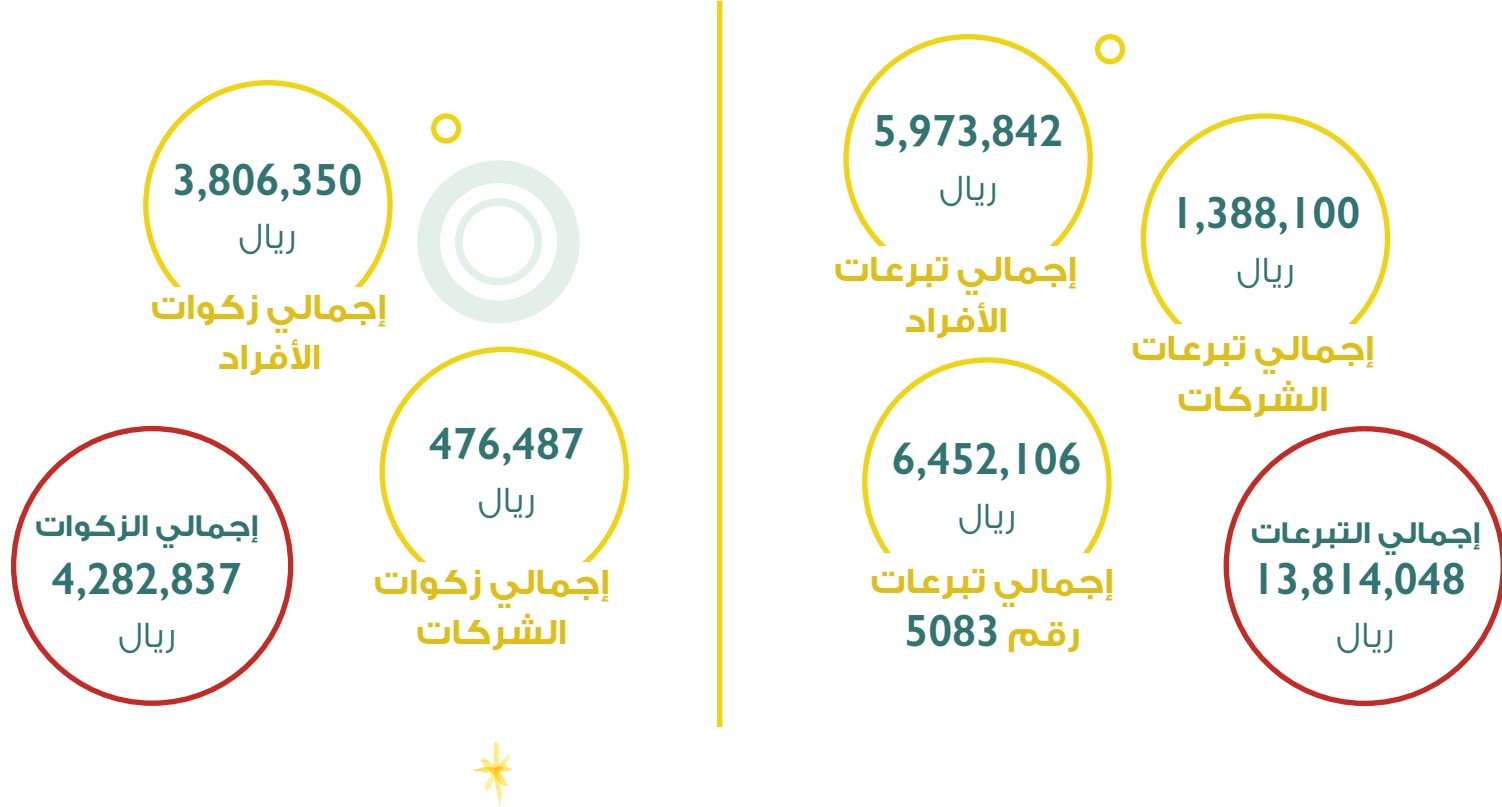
5,973,842
ريال
إجمالي تبرعات الأفراد

1,388,100
ريال
إجمالي تبرعات الشركات

6,452,106
ريال
إجمالي تبرعات رقم 5083

إجمالي التبرعات
13,814,048
ريال

3,806,350
ريال
إجمالي زكوات الأفراد

476,487
ريال
إجمالي زكوات الشركات

إجمالي الزكوات
4,282,837
ريال